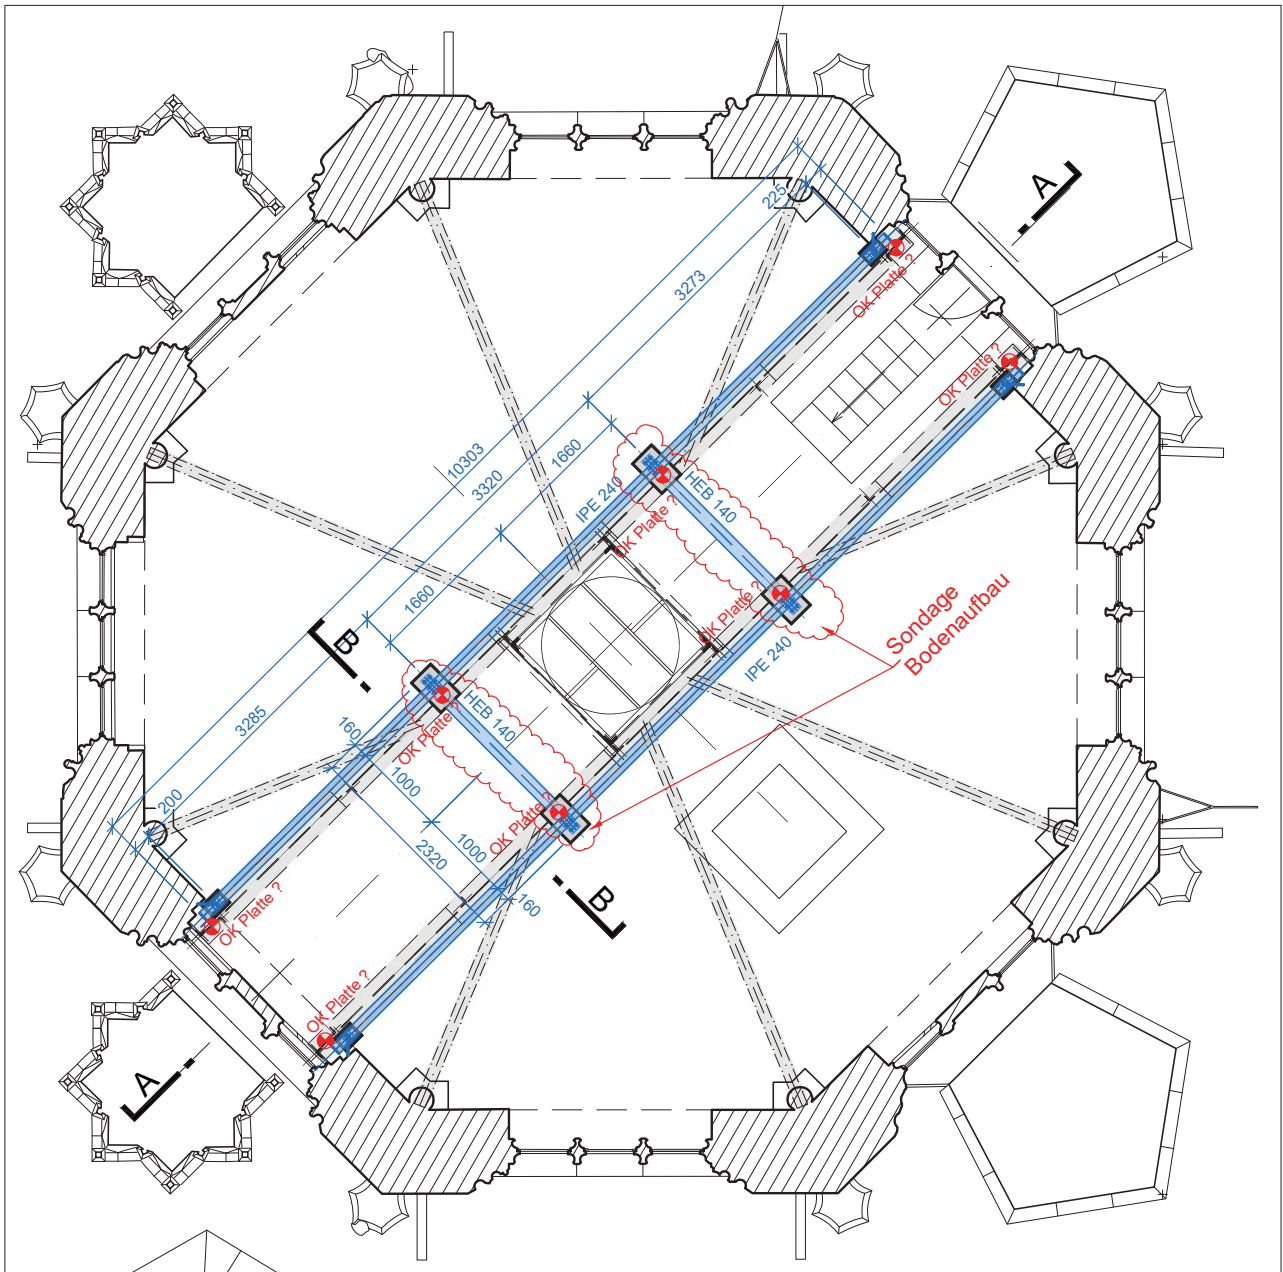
A

225
3273
10303
3320
1660
1660
3285
200
160
1000
1000
2320
160

IPE 240
HEB 140
IPE 240
HEB 140

OK Platte ?
OK Platte ?
OK Platte ?
OK Platte ?
OK Platte ?
OK Platte ?
OK Platte ?
OK Platte ?

Sondage
Bodenaufbau

B
B

A